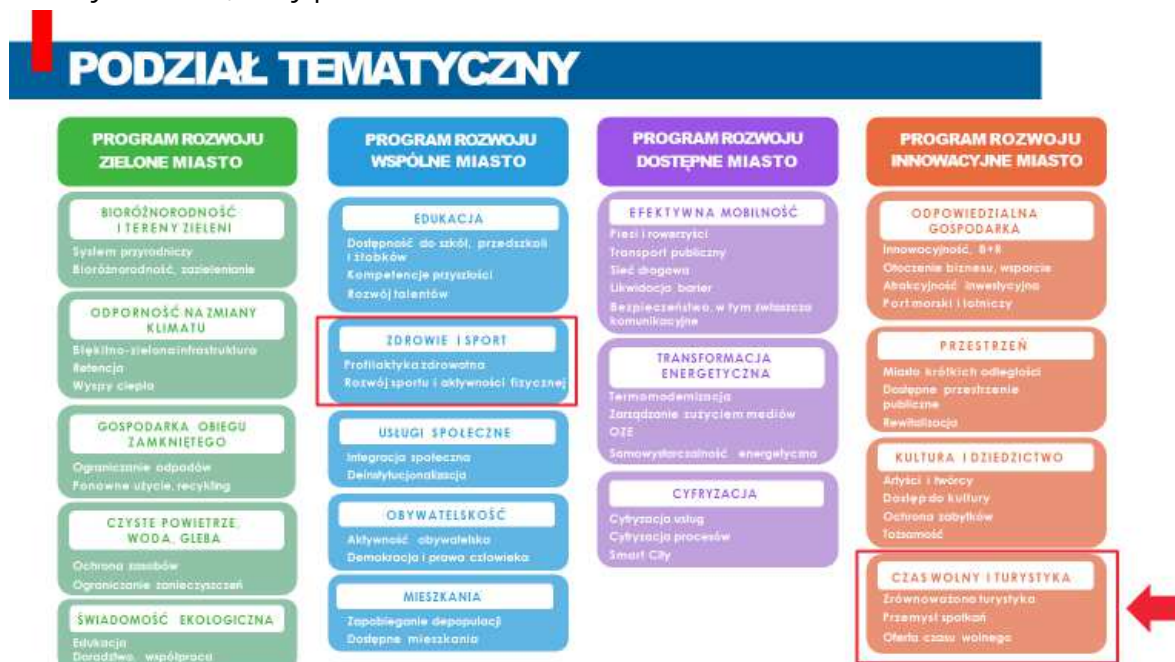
PODZIAŁ TEMATYCZNY

PROGRAM ROZWOJU ZIELONE MIASTO

BIORÓŻNORODNOŚĆ I TERENY ZIELENI
System przyrodniczy
Bioróżnorodność, zazielenianie

ODPORNOŚĆ NA ZMIANY KLIMATU
Błękitno-zielona infrastruktura
Retencja
Wyspy ciepła

GOSPODARKA OBIEGU ZAMKNIĘTEGO
Ograniczanie odpadów
Ponowne użycie, recykling

CZYSTE POWIETRZE, WODA, GLEBA
Ochrona zasobów
Ograniczanie zanieczyszczeń

ŚWIADOMOŚĆ EKOLOGICZNA
Edukacja
Doradztwo, współpraca

PROGRAM ROZWOJU WSPÓLNE MIASTO

EDUKACJA
Dostępność do szkół, przedszkoli i żłobków
Kompetencje przyszłości
Rozwój talentów

ZDROWIE I SPORT
Profilaktyka zdrowotna
Rozwój sportu i aktywności fizycznej

USŁUGI SPOŁECZNE
Integracja społeczna
Deinstytucjonalizacja

OBYWATELSKOŚĆ
Aktywność obywatelska
Demokracja i prawa człowieka

MIESZKANIA
Zapobieganie depopulacji
Dostępne mieszkania

PROGRAM ROZWOJU DOSTĘPNE MIASTO

EFEKTYWNA MOBILNOŚĆ
Piesi i rowerzyści
Transport publiczny
Sieć drogowa
Likwidacja barier
Bezpieczeństwo, w tym zwłaszcza komunikacyjne

TRANSFORMACJA ENERGETYCZNA
Termomodernizacja
Zarządzanie zużyciem mediów
OZE
Samowystarczalność energetyczna

CYFRYZACJA
Cyfryzacja usług
Cyfryzacja procesów
Smart City

PROGRAM ROZWOJU INNOWACYJNE MIASTO

ODPOWIEDZIALNA GOSPODARKA
Innowacyjność, B+R
Otoczenie biznesu, wsparcie
Atrakcyjność inwestycyjna
Port morski i lotniczy

PRZESTRZEŃ
Miasto krótkich odległości
Dostępne przestrzenie publiczne
Rewitalizacja

KULTURA I DZIEDZICTWO
Artyści i twórcy
Dostęp do kultury
Ochrona zabytków
Tożsamość

CZAS WOLNY I TURYSTYKA
Zrównoważona turystyka
Przemysł spotkań
Oferta czasu wolnego